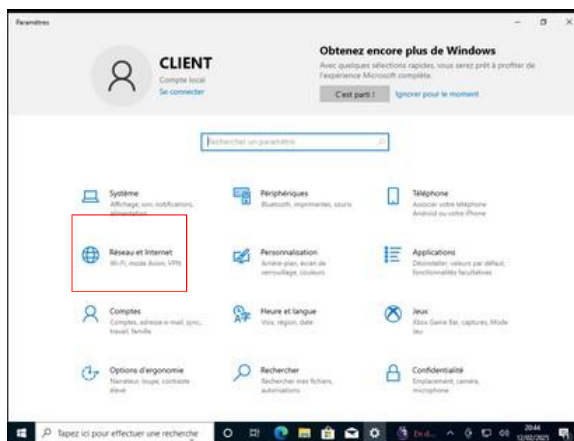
Paramètres

CLIENT
Compte local
Se connecter

Obtenez encore plus de Windows
Avec quelques sélections rapides, vous serez prêt à profiter de l'expérience Microsoft complète.
C'est parti ! Ignorer pour le moment

Rechercher un paramètre

Système
Affichage, son, notifications, alimentation

Périphériques
Bluetooth, imprimantes, souris

Téléphone
Associer votre téléphone Android ou votre iPhone

Réseau et Internet
Wi-Fi, mode Avion, VPN

Personnalisation
Arrière-plan, écran de verrouillage, couleurs

Applications
Désinstaller, valeurs par défaut, fonctionnalités facultatives

Comptes
Comptes, adresse e-mail, sync, travail, famille

Heure et langue
Voix, région, date

Jeux
Xbox Game Bar, captures, Mode Jeu

Options d'ergonomie
Narrateur, loupe, contraste élevé

Rechercher
Rechercher mes fichiers, autorisations

Confidentialité
Emplacement, caméra, microphone

Tapez ici pour effectuer une recherche

20:44
12/02/2025